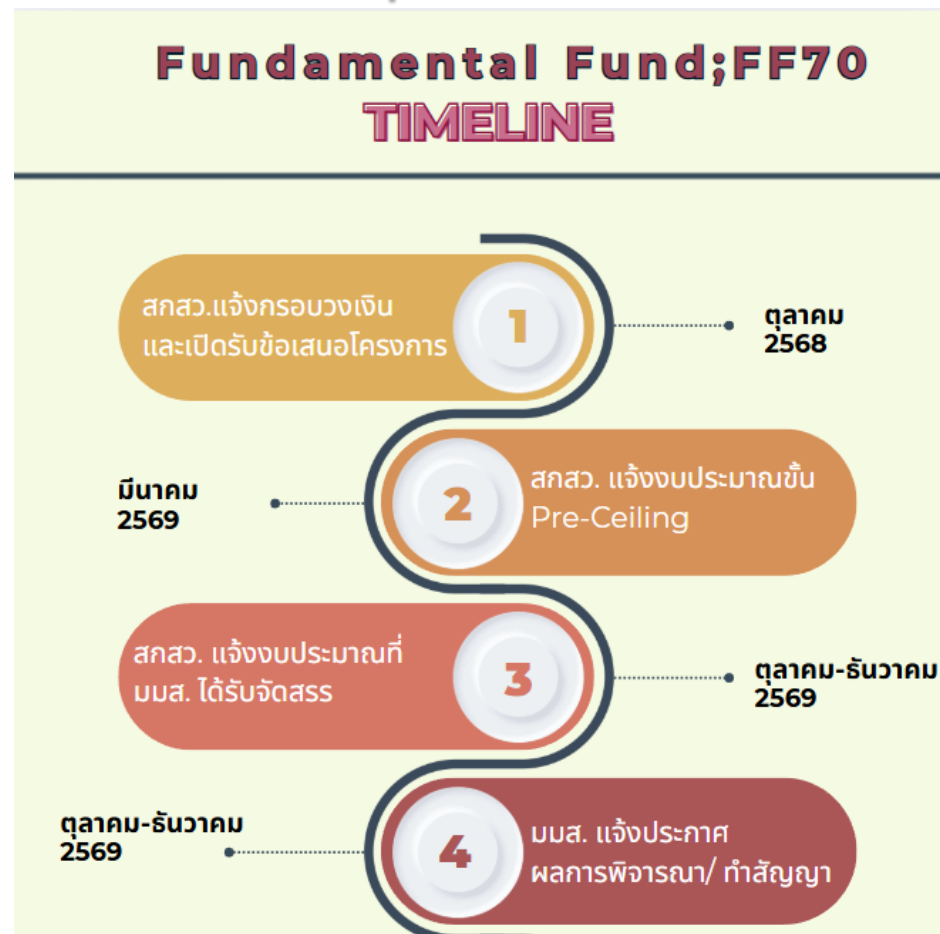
Fundamental Fund;FF70
TIMELINE

สกสว.แจ้งกรอบวงเงิน และเปิดรับข้อเสนอโครงการ
1
ตุลาคม 2568

มีนาคม 2569
2
สกสว. แจ้งงบประมาณขั้น Pre-Ceiling

สกสว. แจ้งงบประมาณที่ มมส. ได้รับจัดสรร
3
ตุลาคม-ธันวาคม 2569

ตุลาคม-ธันวาคม 2569
4
มมส. แจ้งประกาศ ผลการพิจารณา/ ทำสัญญา